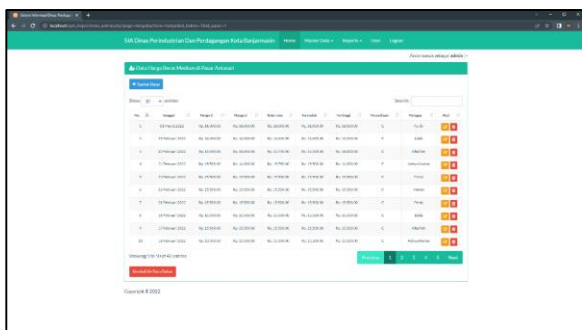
SIA Dinas Perindustrian Dan Perdagangan Kota Banjarmasin Home Master Data Reports User Logout

Anda masuk sebagai admin

Data Harga Beras Medium di Pasar Antasari

+ Tambah Data

Show 10 entries

Search:

| No. | Tanggal | Harga 1 | Harga 2 | Harga 3 | Terendah | Tertinggi | Perubahan | Petugas | Aksi |
|---|---|---|---|---|---|---|---|---|---|
| 1 | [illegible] | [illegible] | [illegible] | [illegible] | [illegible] | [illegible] | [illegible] | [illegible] | |
| 2 | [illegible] | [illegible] | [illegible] | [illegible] | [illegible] | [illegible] | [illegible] | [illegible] | |
| 3 | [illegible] | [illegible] | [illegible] | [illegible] | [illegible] | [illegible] | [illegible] | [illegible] | |
| 4 | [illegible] | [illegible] | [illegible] | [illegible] | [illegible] | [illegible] | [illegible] | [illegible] | |
| 5 | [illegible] | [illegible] | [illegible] | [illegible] | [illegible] | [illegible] | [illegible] | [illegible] | |
| 6 | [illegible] | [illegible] | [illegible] | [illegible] | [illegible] | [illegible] | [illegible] | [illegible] | |
| 7 | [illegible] | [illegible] | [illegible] | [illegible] | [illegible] | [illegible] | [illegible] | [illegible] | |
| 8 | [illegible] | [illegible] | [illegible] | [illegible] | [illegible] | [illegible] | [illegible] | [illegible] | |
| 9 | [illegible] | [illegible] | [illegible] | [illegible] | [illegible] | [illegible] | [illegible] | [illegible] | |
| 10 | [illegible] | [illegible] | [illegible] | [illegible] | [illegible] | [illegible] | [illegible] | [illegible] | |

Showing 1 to 10 of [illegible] entries

Previous 1 2 3 4 5 Next

Copyright © 2022